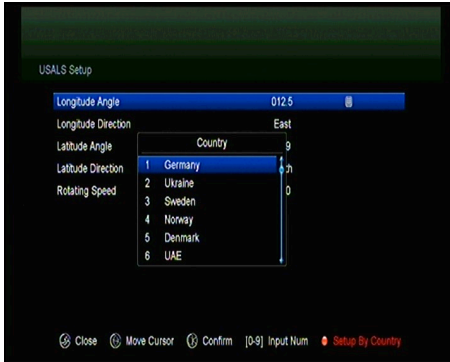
USALS Setup

Longitude Angle 012.5

Longitude Direction East

Latitude Angle 9

Latitude Direction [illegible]h

Rotating Speed 0

Country

1 Germany
2 Ukraine
3 Sweden
4 Norway
5 Denmark
6 UAE

Close Move Cursor Confirm [0-9] Input Num Setup By Country